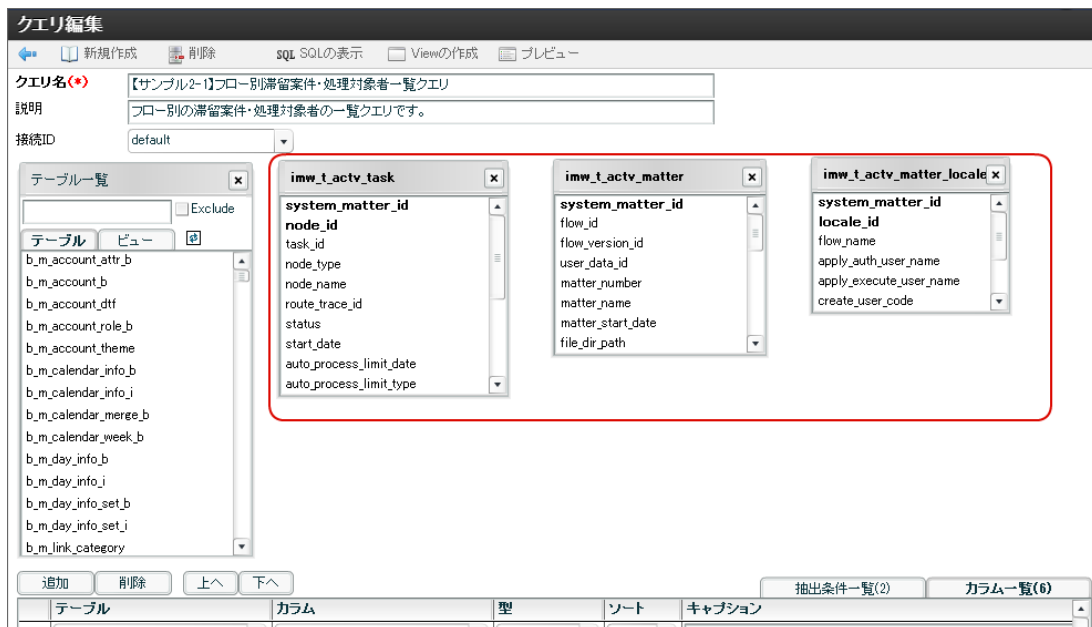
クエリ編集

新規作成 削除 SQL SQLの表示 Viewの作成 プレビュー

クエリ名(*) 【サンプル2-1】フロー別滞留案件・処理対象者一覧クエリ

説明 フロー別の滞留案件・処理対象者の一覧クエリです。

接続ID default

テーブル一覧
Exclude
テーブル ビュー
b_m_account_attr_b
b_m_account_b
b_m_account_dtf
b_m_account_role_b
b_m_account_theme
b_m_calendar_info_b
b_m_calendar_info_i
b_m_calendar_merge_b
b_m_calendar_week_b
b_m_day_info_b
b_m_day_info_i
b_m_day_info_set_b
b_m_day_info_set_i
b_m_link_category

imw_t_actv_task
system_matter_id
node_id
task_id
node_type
node_name
route_trace_id
status
start_date
auto_process_limit_date
auto_process_limit_type

imw_t_actv_matter
system_matter_id
flow_id
flow_version_id
user_data_id
matter_number
matter_name
matter_start_date
file_dir_path

imw_t_actv_matter_locale
system_matter_id
locale_id
flow_name
apply_auth_user_name
apply_execute_user_name
create_user_code

追加 削除 上へ 下へ

抽出条件一覧(2) カラム一覧(6)

| | テーブル | カラム | 型 | ソート | キャプション |
|---|---|---|---|---|---|